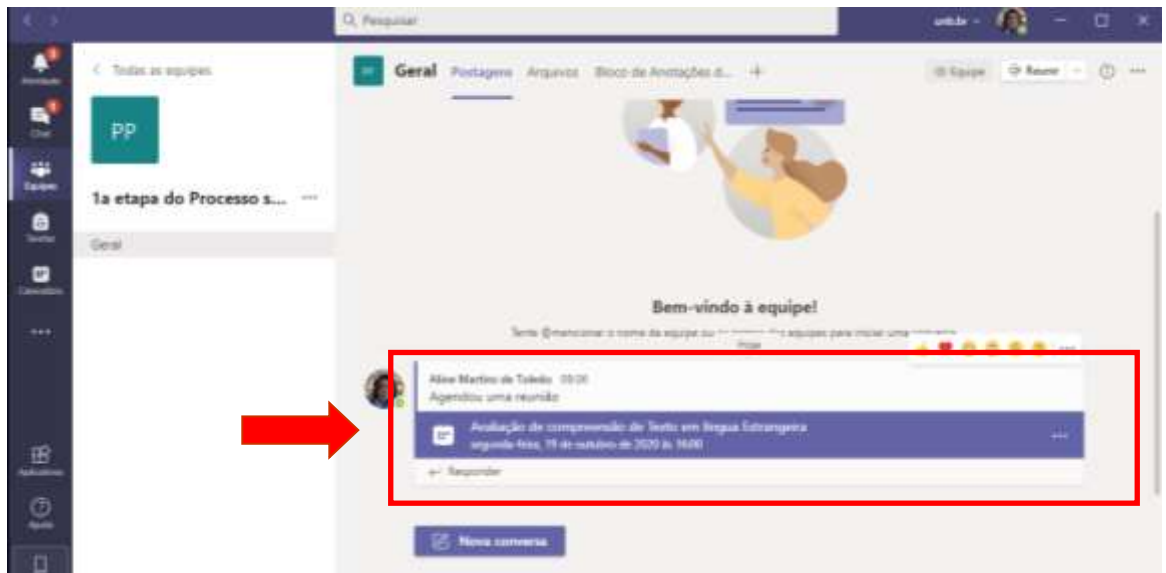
Pesquisar

unb.br

Atividade

Chat

Equipes

Tarefas

Calendário

...

Aplicativos

Ajuda

< Todas as equipes

PP

1a etapa do Processo s... ...

Geral

Geral Postagens Arquivos Bloco de Anotações d... +

Equipe Reunir

Bem-vindo à equipe!

Tente @mencionar o nome da equipe ou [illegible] equipes para iniciar uma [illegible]

Aline Martins de Toledo 09:06
Agendou uma reunião

Avaliação de compreensão de Texto em língua Estrangeira
segunda-feira, 19 de outubro de 2020 às 16:00

← Responder

Nova conversa